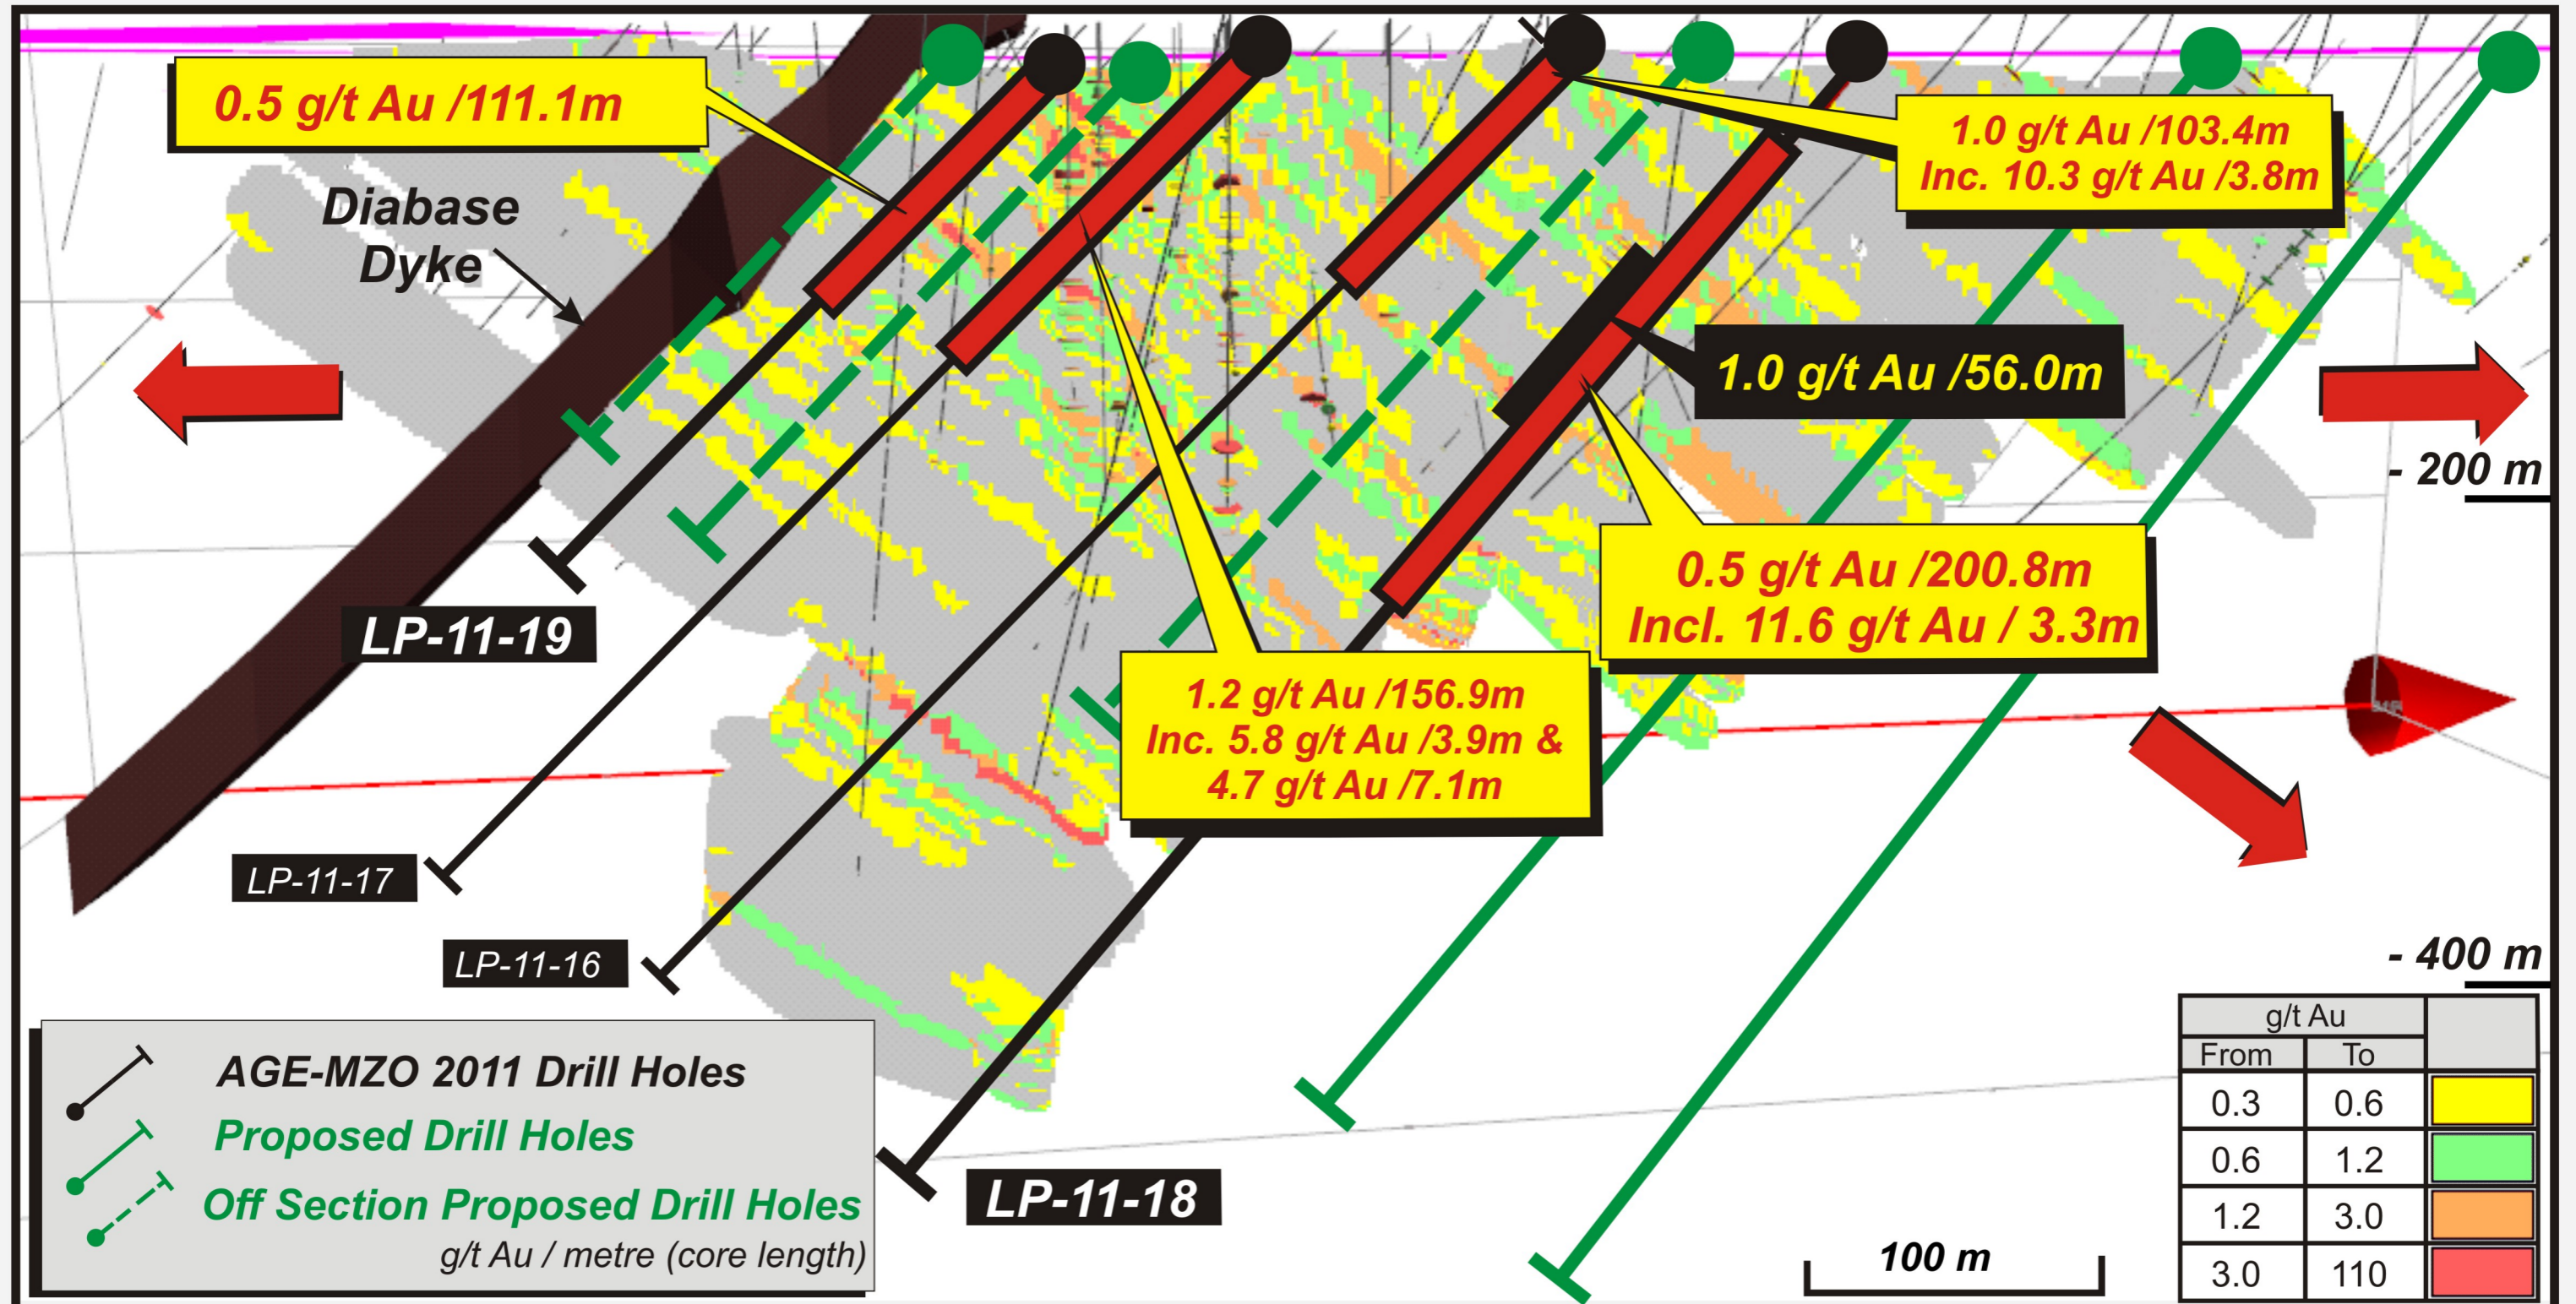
0.5 g/t Au /111.1m

Diabase Dyke

1.0 g/t Au /103.4m
Inc. 10.3 g/t Au /3.8m

1.0 g/t Au /56.0m

- 200 m

0.5 g/t Au /200.8m
Incl. 11.6 g/t Au / 3.3m

LP-11-19

1.2 g/t Au /156.9m
Inc. 5.8 g/t Au /3.9m &
4.7 g/t Au /7.1m

LP-11-17

LP-11-16

- 400 m

AGE-MZO 2011 Drill Holes
Proposed Drill Holes
Off Section Proposed Drill Holes
g/t Au / metre (core length)

LP-11-18

100 m

| g/t Au | | |
|---|---|---|
| From | To | |
| 0.3 | 0.6 | |
| 0.6 | 1.2 | |
| 1.2 | 3.0 | |
| 3.0 | 110 | |